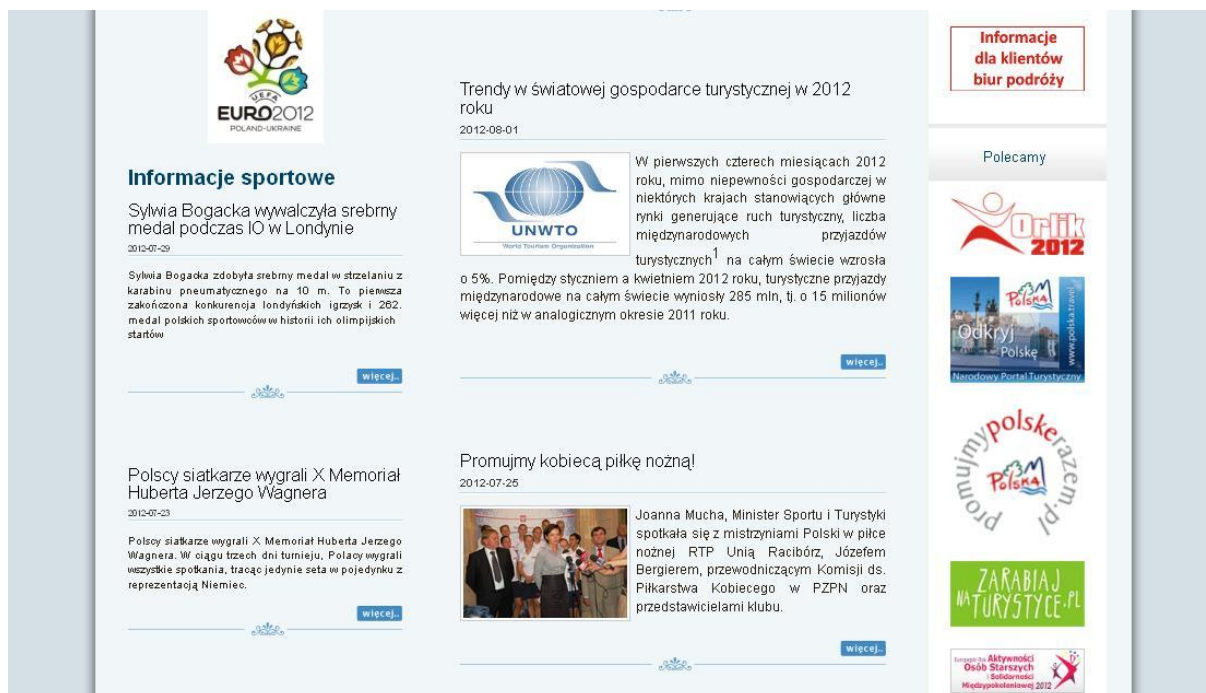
UEFA EURO2012 POLAND-UKRAINE

Informacje sportowe

Sylwia Bogacka wywalczyła srebrny medal podczas IO w Londynie

2012-07-29

Sylwia Bogacka zdobyła srebrny medal w strzelaniu z karabinu pneumatycznego na 10 m. To pierwsza zakończona konkurencja londyńskich igrzysk i 262. medal polskich sportowców w historii ich olimpijskich startów

więcej...

Polscy siatkarze wygrali X Memoriał Huberta Jerzego Wagnera

2012-07-23

Polscy siatkarze wygrali X Memoriał Huberta Jerzego Wagnera. W ciągu trzech dni turnieju, Polacy wygrali wszystkie spotkania, tracąc jedynie seta w pojedynku z reprezentacją Niemiec.

więcej...

Trendy w światowej gospodarce turystycznej w 2012 roku

2012-08-01

UNWTO World Tourism Organization

W pierwszych czterech miesiącach 2012 roku, mimo niepewności gospodarczej w niektórych krajach stanowiących główne rynki generujące ruch turystyczny, liczba międzynarodowych przyjazdów turystycznych$^1$ na całym świecie wzrosła o 5%. Pomiędzy styczniem a kwietniem 2012 roku, turystyczne przyjazdy międzynarodowe na całym świecie wyniosły 285 mln, tj. o 15 milionów więcej niż w analogicznym okresie 2011 roku.

więcej...

Promujmy kobiecą piłkę nożną!

2012-07-25

Joanna Mucha, Minister Sportu i Turystyki spotkała się z mistrzyniami Polski w piłce nożnej RTP Unią Racibórz, Józefem Bergierem, przewodniczącym Komisji ds. Piłkarstwa Kobiecego w PZPN oraz przedstawicielami klubu.

więcej...

Informacje dla klientów biur podróży

Polecamy

Orlik 2012

Polska Odkryj Polskę www.polska.travel Narodowy Portal Turystyczny

promujmypolskerazem.pl Polska

ZARABIAJ NA TURYSTYCE.PL

Europejski Rok Aktywności Osób Starszych i Solidarności Międzypokoleniowej 2012